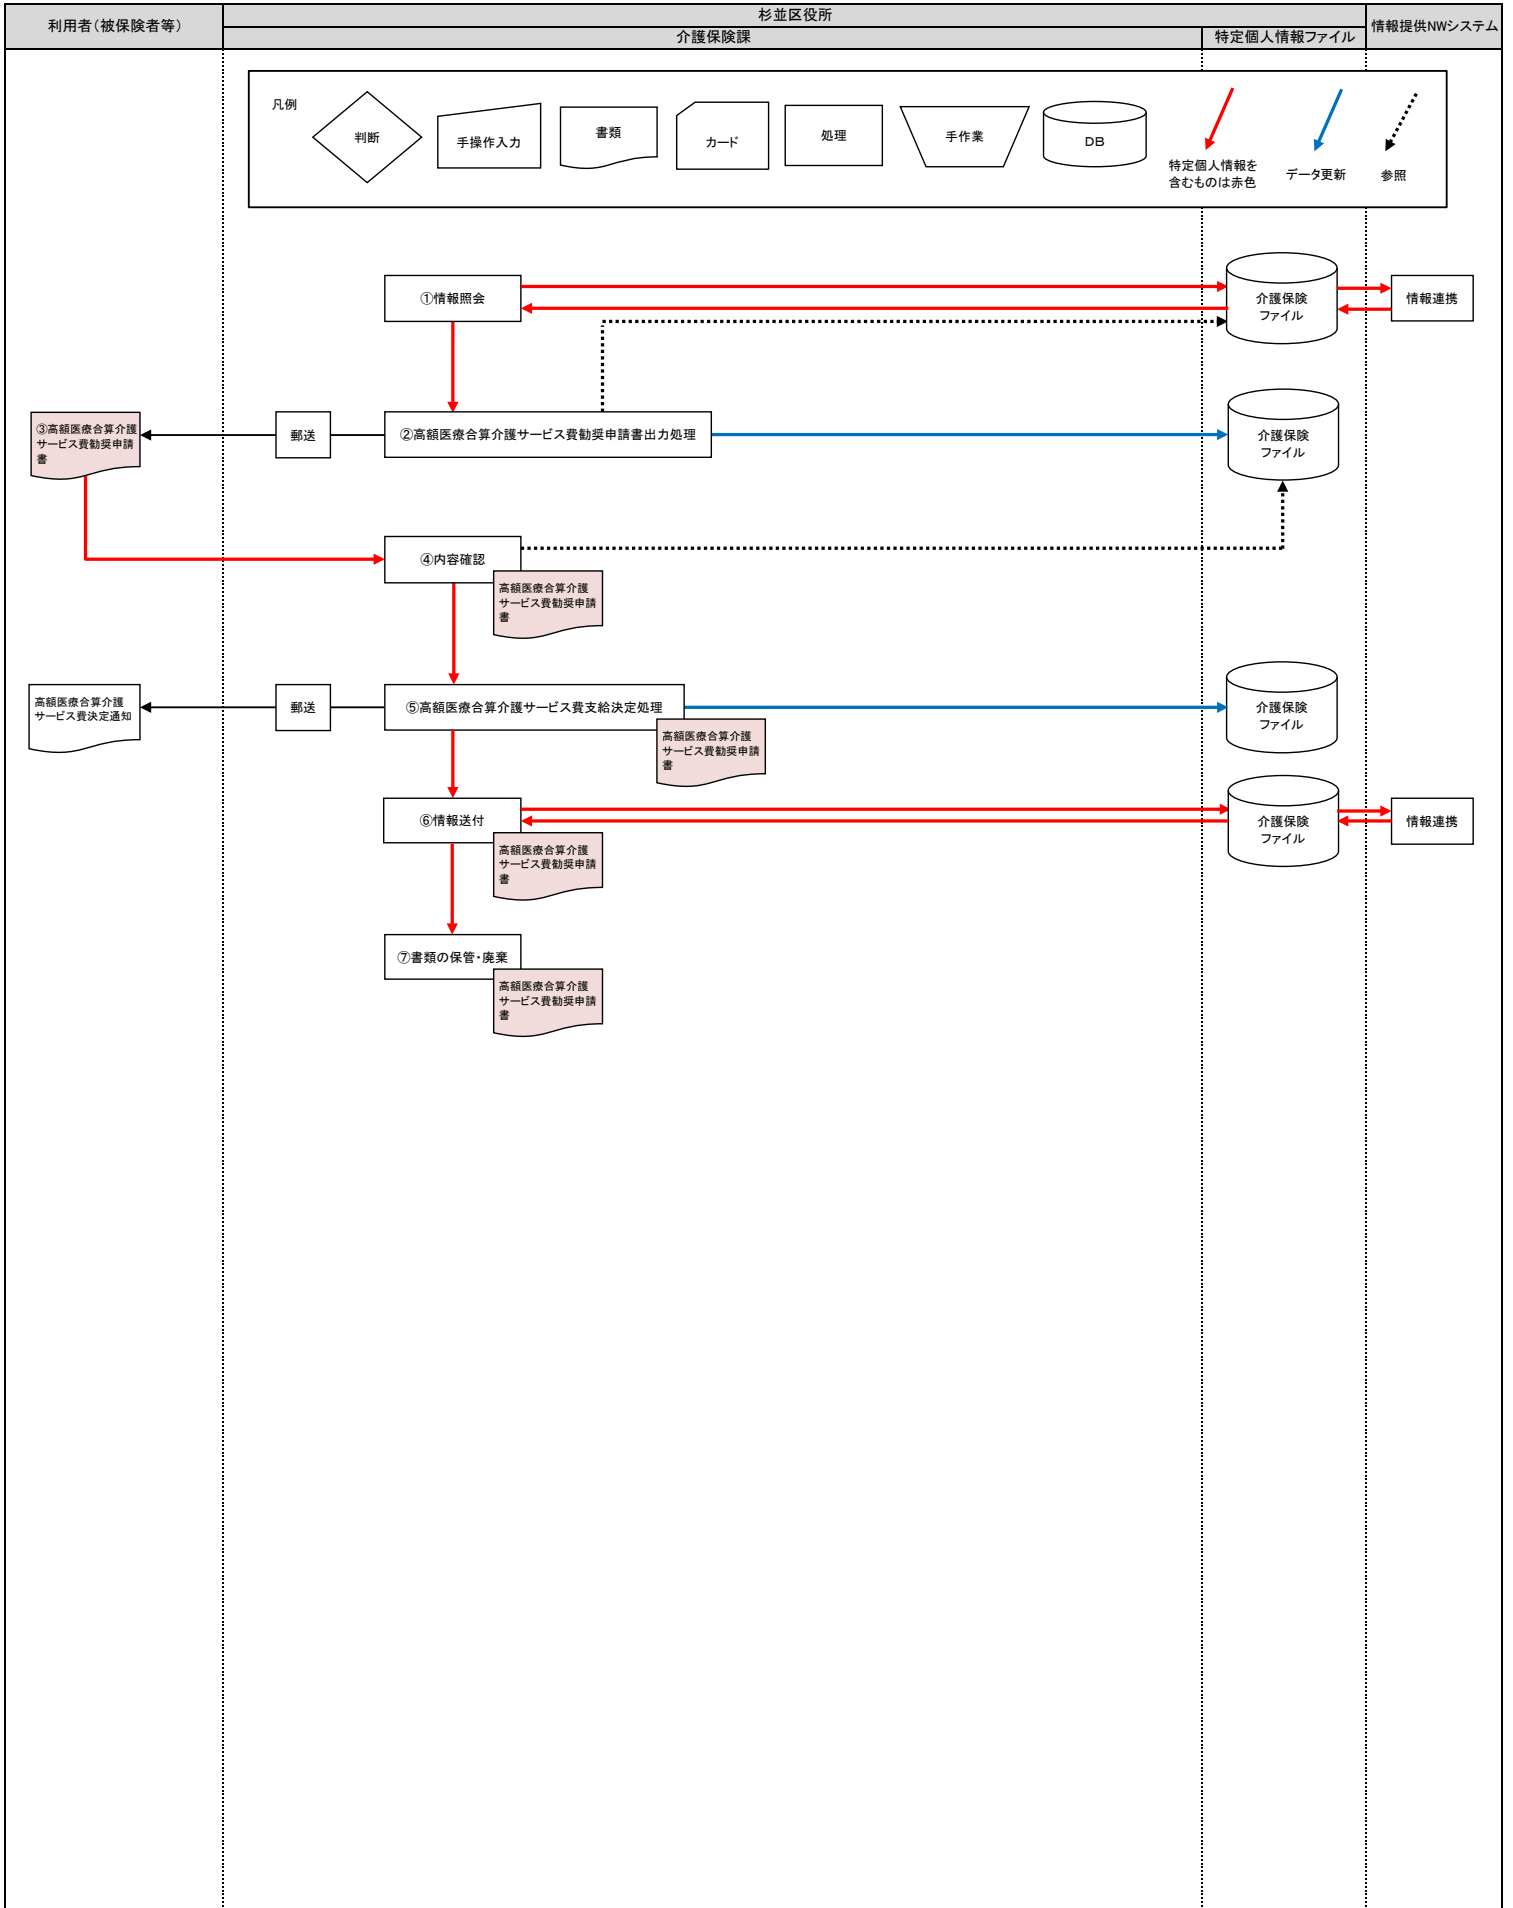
利用者（被保険者等）

杉並区役所

介護保険課

特定個人情報ファイル

情報提供NWシステム

凡例

判断

手操作入力

書類

カード

処理

手作業

DB

特定個人情報を含むものは赤色

データ更新

参照

①情報照会

介護保険ファイル

情報連携

③高額医療合算介護サービス費勧奨申請書

郵送

②高額医療合算介護サービス費勧奨申請書出力処理

介護保険ファイル

④内容確認

高額医療合算介護サービス費勧奨申請書

高額医療合算介護サービス費決定通知

郵送

⑤高額医療合算介護サービス費支給決定処理

介護保険ファイル

高額医療合算介護サービス費勧奨申請書

⑥情報送付

介護保険ファイル

情報連携

高額医療合算介護サービス費勧奨申請書

⑦書類の保管・廃棄

高額医療合算介護サービス費勧奨申請書